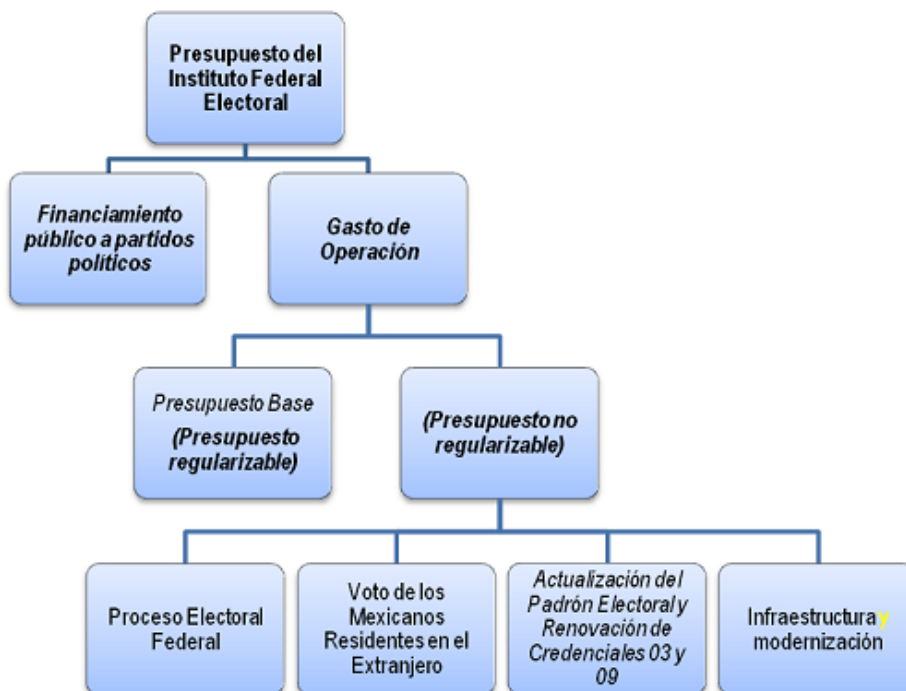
Presupuesto del Instituto Federal Electoral

Financiamiento público a partidos políticos

Gasto de Operación

Presupuesto Base

(Presupuesto regularizable)

(Presupuesto no regularizable)

Proceso Electoral Federal

Voto de los Mexicanos Residentes en el Extranjero

Actualización del Padrón Electoral y Renovación de Credenciales 03 y 09

Infraestructura y modernización